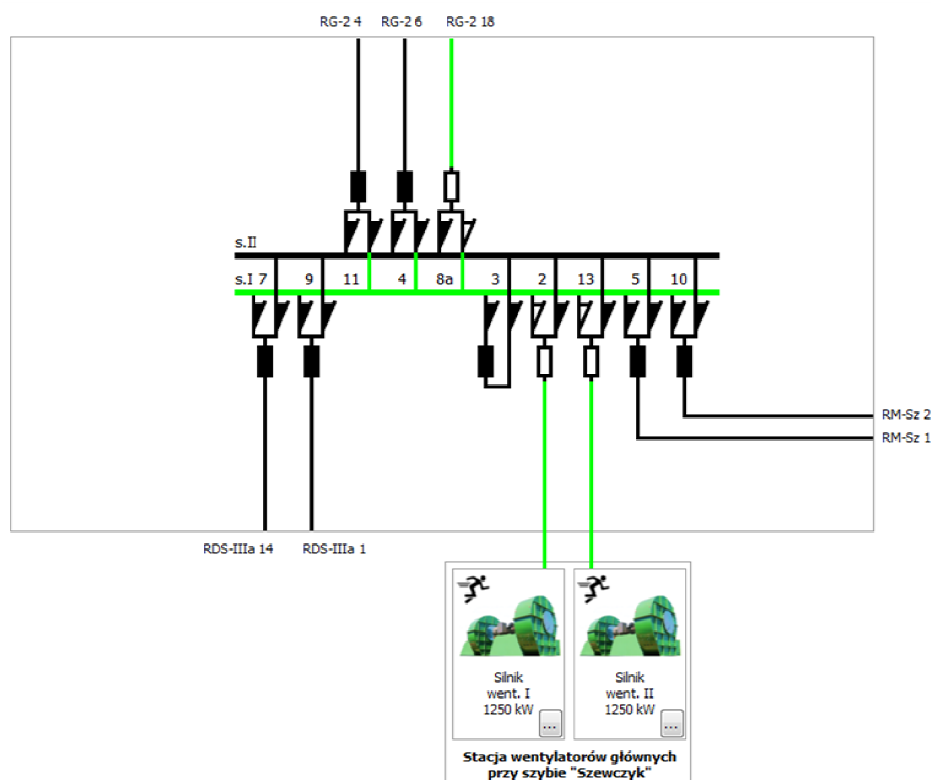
RG-2 4
RG-2 6
RG-2 18

s.II
s.I 7
9
11
4
8a
3
2
13
5
10

RM-Sz 2
RM-Sz 1

RDS-IIIa 14
RDS-IIIa 1

Silnik went. I 1250 kW
...

Silnik went. II 1250 kW
...

Stacja wentylatorów głównych przy szybie "Szewczyk"